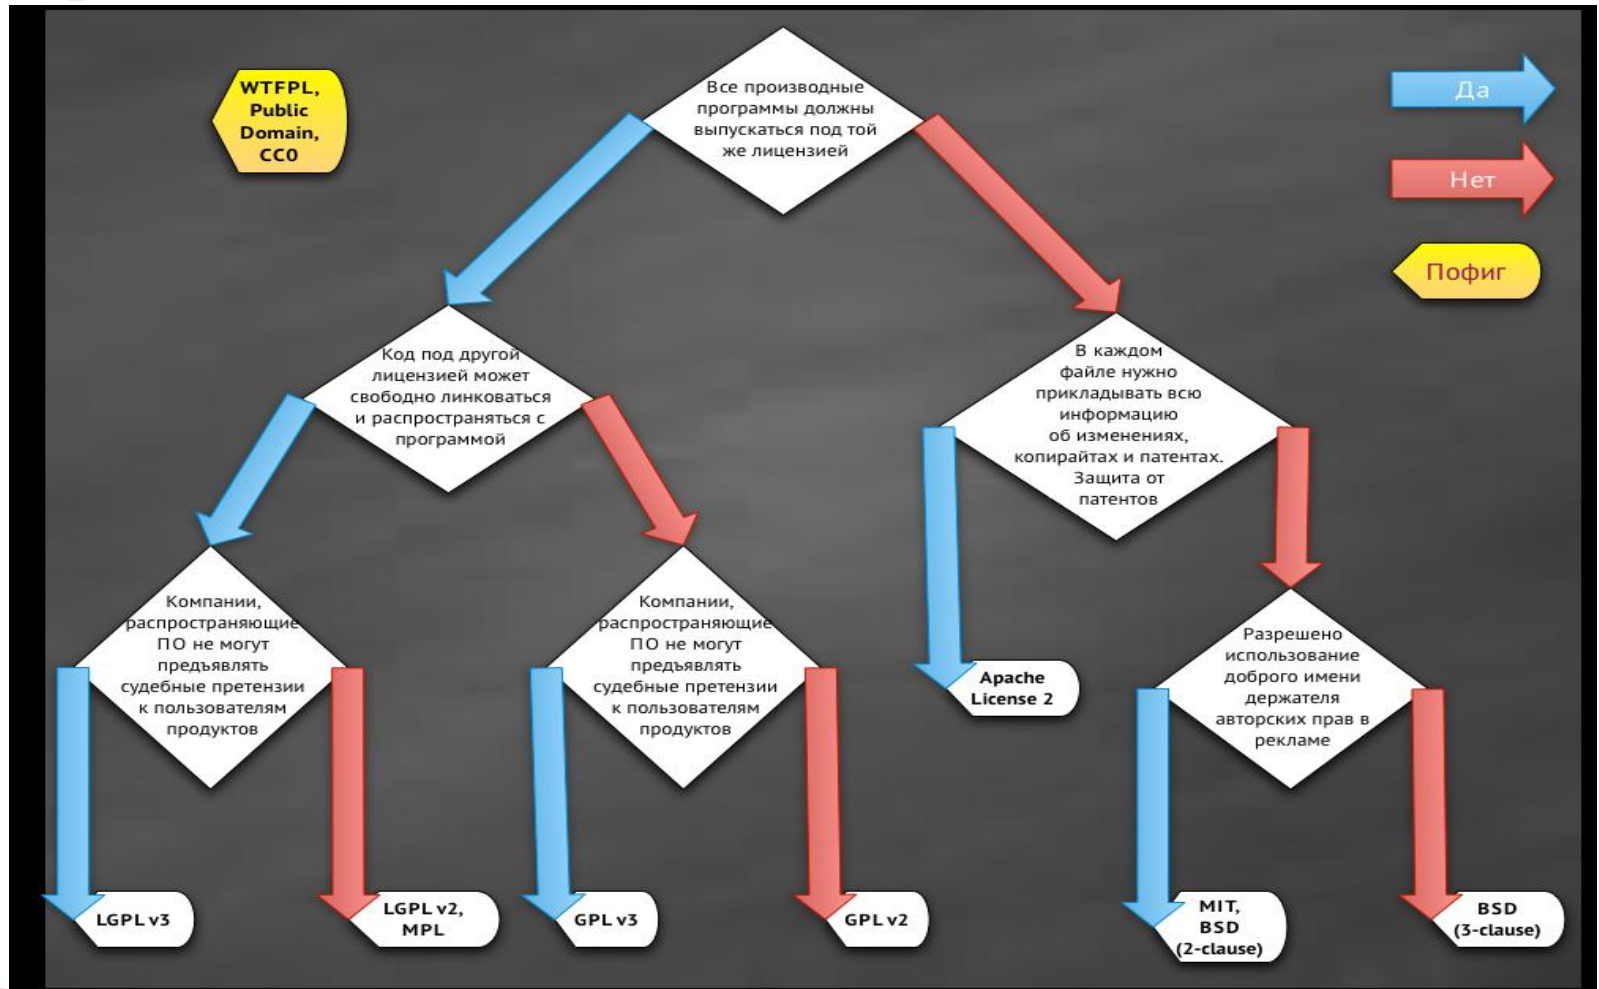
WTFPL, Public Domain, CC0

Все производные программы должны выпускаться под той же лицензией

Да

Нет

Пофиг

Код под другой лицензией может свободно линковаться и распространяться с программой

В каждом файле нужно прикладывать всю информацию об изменениях, копирайтах и патентах. Защита от патентов

Компании, распространяющие ПО не могут предъявлять судебные претензии к пользователям продуктов

Компании, распространяющие ПО не могут предъявлять судебные претензии к пользователям продуктов

Apache License 2

Разрешено использование доброго имени держателя авторских прав в рекламе

LGPL v3

LGPL v2, MPL

GPL v3

GPL v2

MIT, BSD (2-clause)

BSD (3-clause)